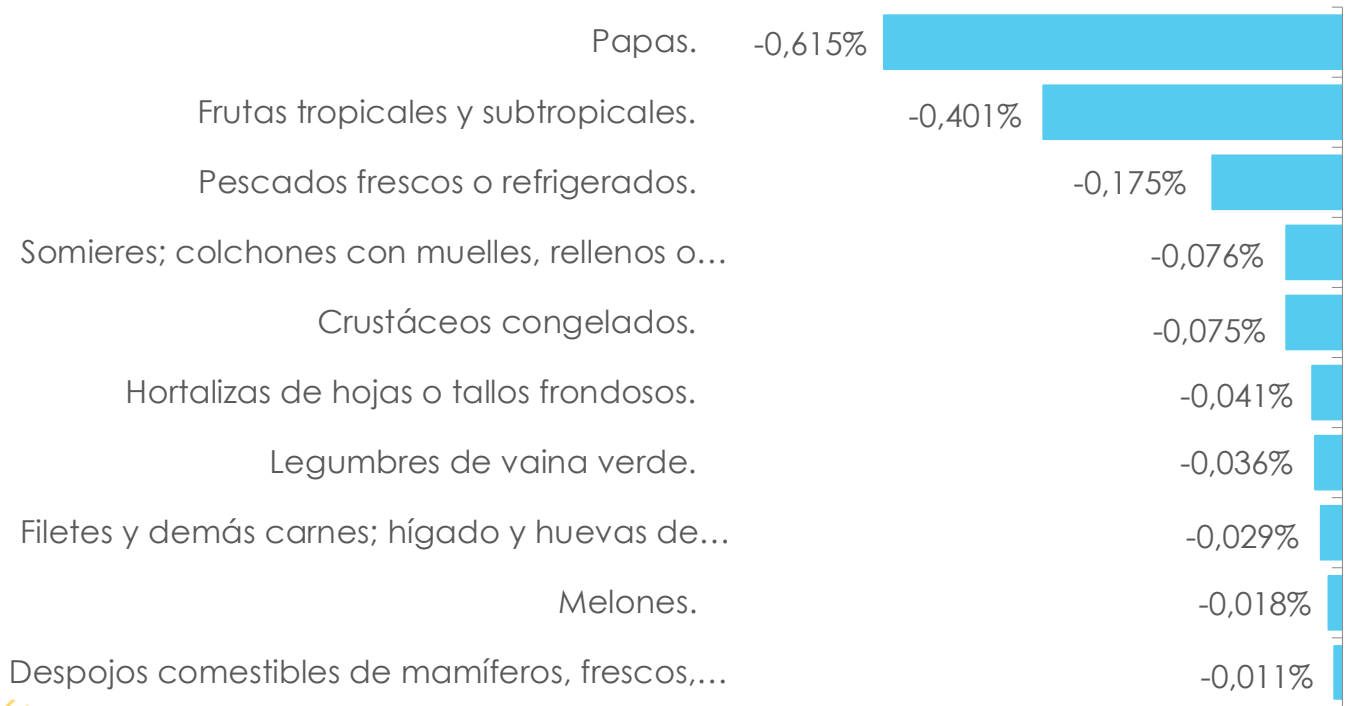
| | |
|---|---|
| Papas. | -0,615% |
| Frutas tropicales y subtropicales. | -0,401% |
| Pescados frescos o refrigerados. | -0,175% |
| Somieres; colchones con muelles, rellenos o… | -0,076% |
| Crustáceos congelados. | -0,075% |
| Hortalizas de hojas o tallos frondosos. | -0,041% |
| Legumbres de vaina verde. | -0,036% |
| Filetes y demás carnes; hígado y huevas de… | -0,029% |
| Melones. | -0,018% |
| Despojos comestibles de mamíferos, frescos,… | -0,011% |